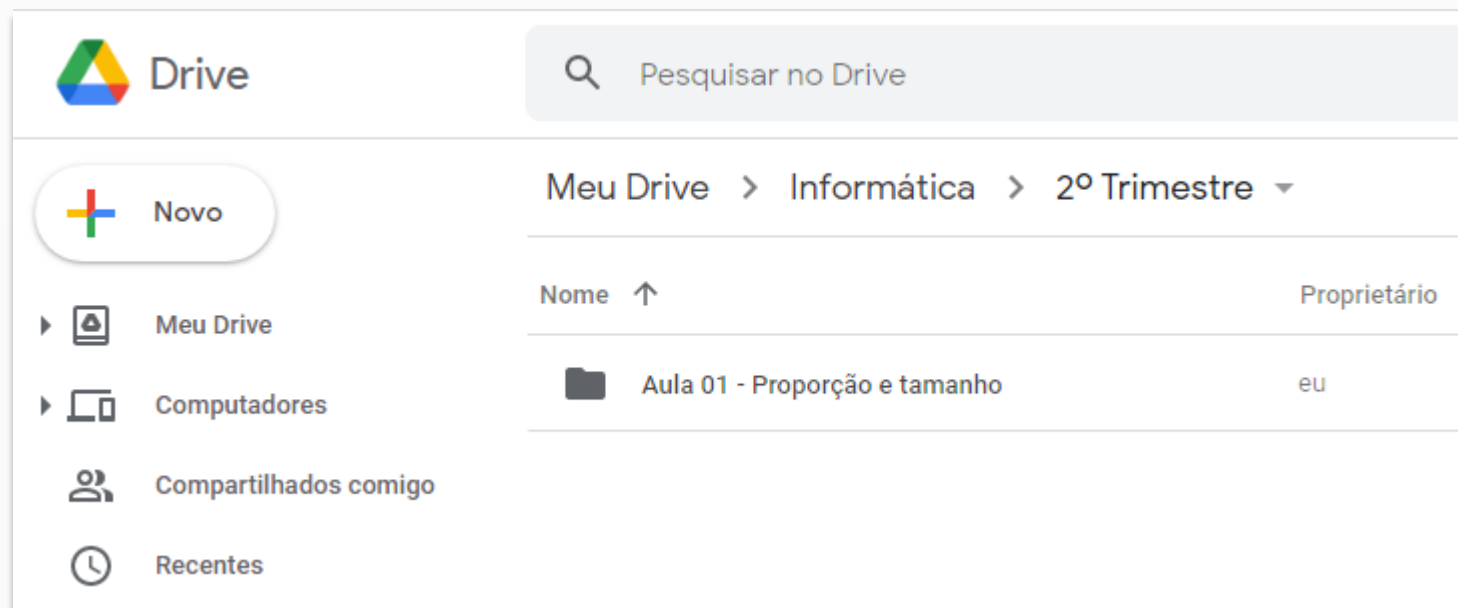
Drive

Pesquisar no Drive

Novo

Meu Drive

Computadores

Compartilhados comigo

Recentes

Meu Drive > Informática > 2º Trimestre

| Nome ↑ | Proprietário |
|---|---|
| Aula 01 - Proporção e tamanho | eu |